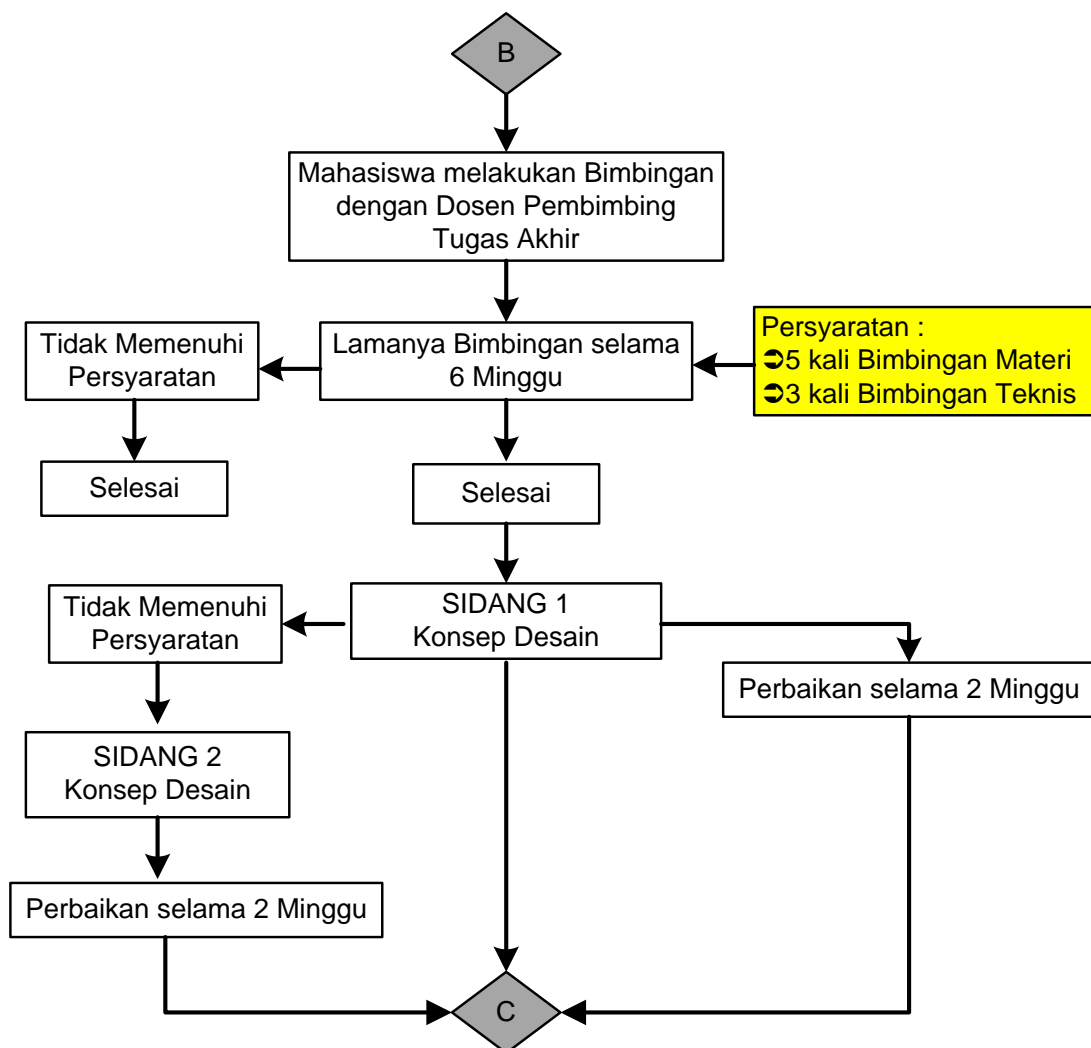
B

Mahasiswa melakukan Bimbingan dengan Dosen Pembimbing Tugas Akhir

Tidak Memenuhi Persyaratan

Lamanya Bimbingan selama 6 Minggu

Persyaratan :
➲5 kali Bimbingan Materi
➲3 kali Bimbingan Teknis

Selesai

Selesai

Tidak Memenuhi Persyaratan

SIDANG 1
Konsep Desain

Perbaikan selama 2 Minggu

SIDANG 2
Konsep Desain

Perbaikan selama 2 Minggu

C